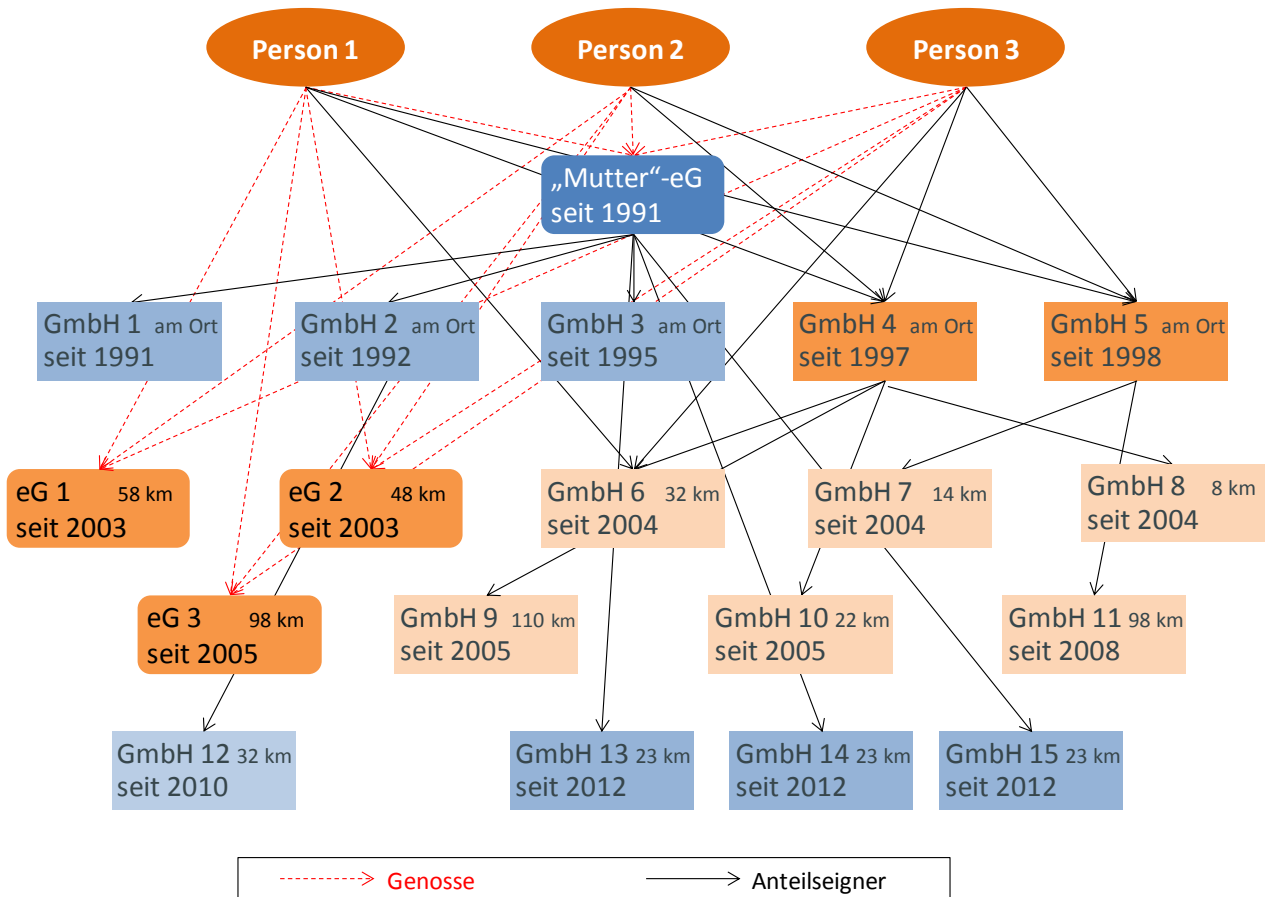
Person 1
Person 2
Person 3

„Mutter"-eG
seit 1991

GmbH 1 am Ort
seit 1991

GmbH 2 am Ort
seit 1992

GmbH 3 am Ort
seit 1995

GmbH 4 am Ort
seit 1997

GmbH 5 am Ort
seit 1998

eG 1 58 km
seit 2003

eG 2 48 km
seit 2003

GmbH 6 32 km
seit 2004

GmbH 7 14 km
seit 2004

GmbH 8 8 km
seit 2004

eG 3 98 km
seit 2005

GmbH 9 110 km
seit 2005

GmbH 10 22 km
seit 2005

GmbH 11 98 km
seit 2008

GmbH 12 32 km
seit 2010

GmbH 13 23 km
seit 2012

GmbH 14 23 km
seit 2012

GmbH 15 23 km
seit 2012

Genosse
Anteilseigner